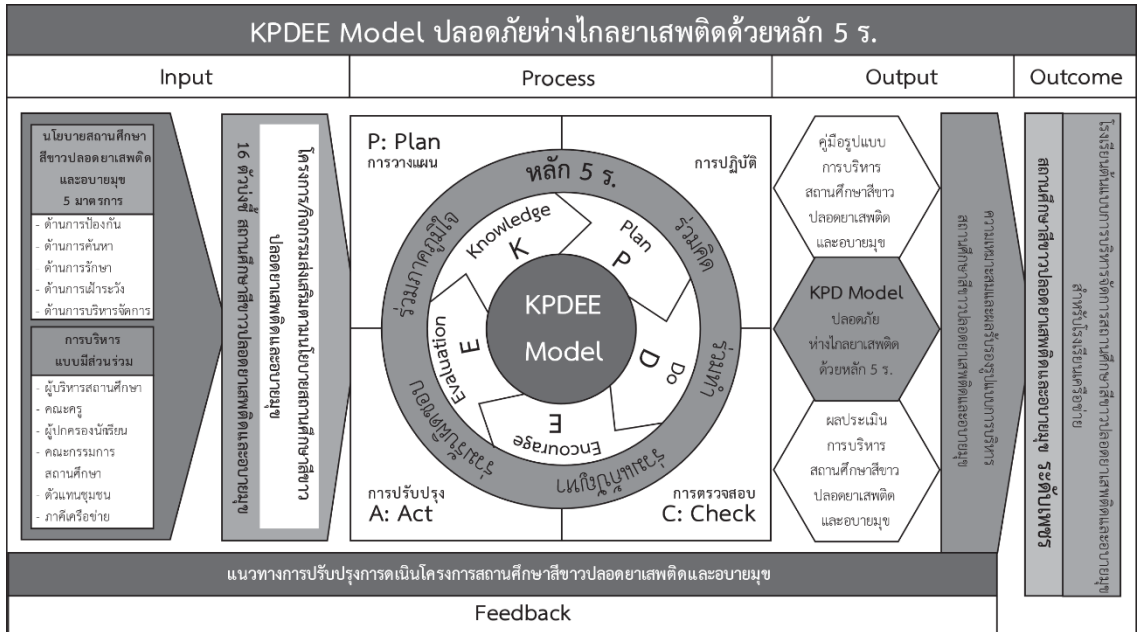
KPDEE Model ปลอดภัยห่างไกลยาเสพติดด้วยหลัก 5 ร.

Input

Process

Output

Outcome

นโยบายสถานศึกษาสีขาวปลอดยาเสพติดและอบายมุข 5 มาตรการ

- ด้านการป้องกัน
- ด้านการค้นหา
- ด้านการรักษา
- ด้านการเฝ้าระวัง
- ด้านการบริหารจัดการ

การบริหารแบบมีส่วนร่วม

- ผู้บริหารสถานศึกษา
- คณะครู
- ผู้ปกครองนักเรียน
- คณะกรรมการสถานศึกษา
- ตัวแทนชุมชน
- ภาคีเครือข่าย

16 ตัวชี้วัด สถานศึกษาสีขาวปลอดยาเสพติดและอบายมุข

โครงการ/กิจกรรมส่งเสริมตามนโยบายสถานศึกษาสีขาวปลอดยาเสพติดและอบายมุข

P: Plan
การวางแผน

การปฏิบัติ

หลัก 5 ร.

ร่วมคิด

ร่วมทำ

ร่วมรับผิดชอบ

ร่วมประเมิน

ร่วมภาคภูมิใจ

Knowledge
K

Plan
P

Do
D

Encourage
E

Evaluation
E

KPDEE Model

การปรับปรุง
A: Act

การตรวจสอบ
C: Check

คู่มือรูปแบบการบริหารสถานศึกษาสีขาวปลอดยาเสพติดและอบายมุข

KPD Model ปลอดภัยห่างไกลยาเสพติดด้วยหลัก 5 ร.

ผลประเมินการบริหารสถานศึกษาสีขาวปลอดยาเสพติดและอบายมุข

ความพึงพอใจต่อรูปแบบการบริหารสถานศึกษาสีขาวปลอดยาเสพติดและอบายมุข

รางวัลเพชร สถานศึกษาสีขาวปลอดยาเสพติดและอบายมุข

โรงเรียนต้นแบบการบริหารจัดการสถานศึกษาสีขาวปลอดยาเสพติดและอบายมุข สำหรับโรงเรียนขนาดเล็ก

แนวทางการปรับปรุงการดำเนินโครงการสถานศึกษาสีขาวปลอดยาเสพติดและอบายมุข

Feedback